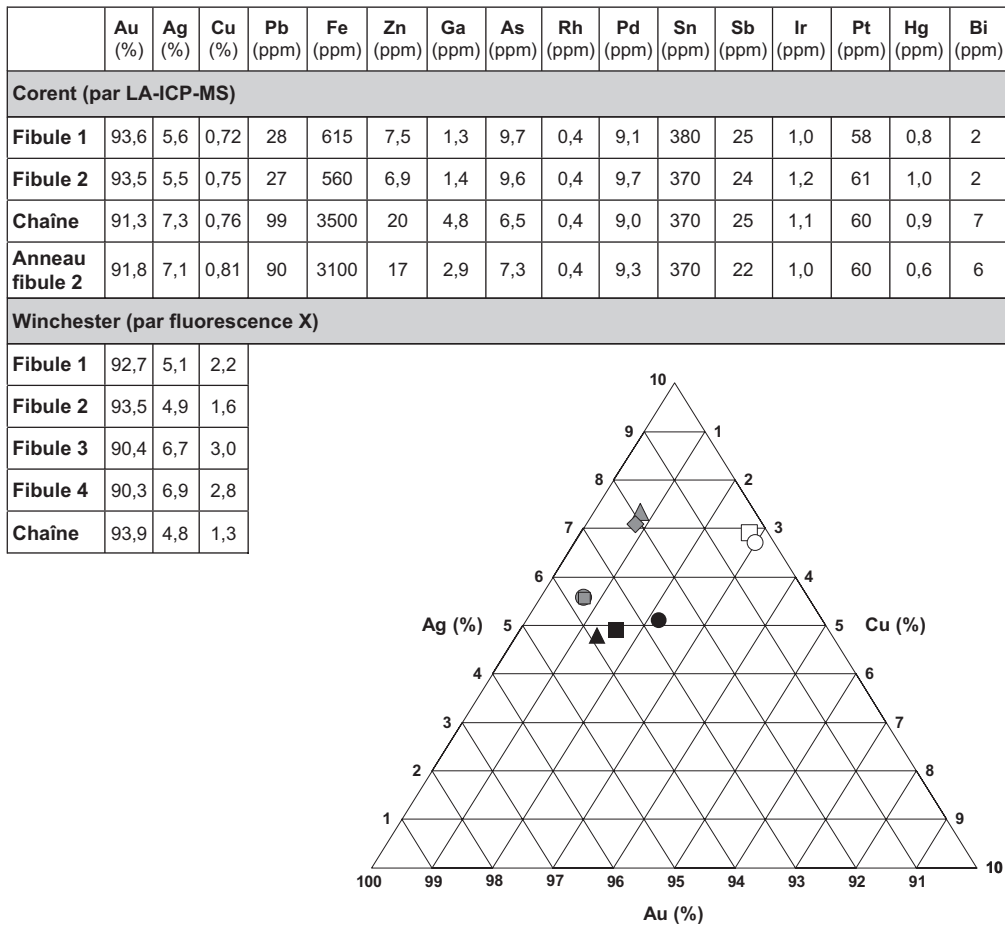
| | Au (%) | Ag (%) | Cu (%) | Pb (ppm) | Fe (ppm) | Zn (ppm) | Ga (ppm) | As (ppm) | Rh (ppm) | Pd (ppm) | Sn (ppm) | Sb (ppm) | Ir (ppm) | Pt (ppm) | Hg (ppm) | Bi (ppm) |
|---|---|---|---|---|---|---|---|---|---|---|---|---|---|---|---|---|
| **Corent (par LA-ICP-MS)** | | | | | | | | | | | | | | | | |
| **Fibule 1** | 93,6 | 5,6 | 0,72 | 28 | 615 | 7,5 | 1,3 | 9,7 | 0,4 | 9,1 | 380 | 25 | 1,0 | 58 | 0,8 | 2 |
| **Fibule 2** | 93,5 | 5,5 | 0,75 | 27 | 560 | 6,9 | 1,4 | 9,6 | 0,4 | 9,7 | 370 | 24 | 1,2 | 61 | 1,0 | 2 |
| **Chaîne** | 91,3 | 7,3 | 0,76 | 99 | 3500 | 20 | 4,8 | 6,5 | 0,4 | 9,0 | 370 | 25 | 1,1 | 60 | 0,9 | 7 |
| **Anneau fibule 2** | 91,8 | 7,1 | 0,81 | 90 | 3100 | 17 | 2,9 | 7,3 | 0,4 | 9,3 | 370 | 22 | 1,0 | 60 | 0,6 | 6 |
| **Winchester (par fluorescence X)** | | | | | | | | | | | | | | | | |
| **Fibule 1** | 92,7 | 5,1 | 2,2 | | | | | | | | | | | | | |
| **Fibule 2** | 93,5 | 4,9 | 1,6 | | | | | | | | | | | | | |
| **Fibule 3** | 90,4 | 6,7 | 3,0 | | | | | | | | | | | | | |
| **Fibule 4** | 90,3 | 6,9 | 2,8 | | | | | | | | | | | | | |
| **Chaîne** | 93,9 | 4,8 | 1,3 | | | | | | | | | | | | | |

10
9 1
8 2
7 3
6 4
Ag (%) 5 5 Cu (%)
4 6
3 7
2 8
1 9
100 99 98 97 96 95 94 93 92 91 10
Au (%)